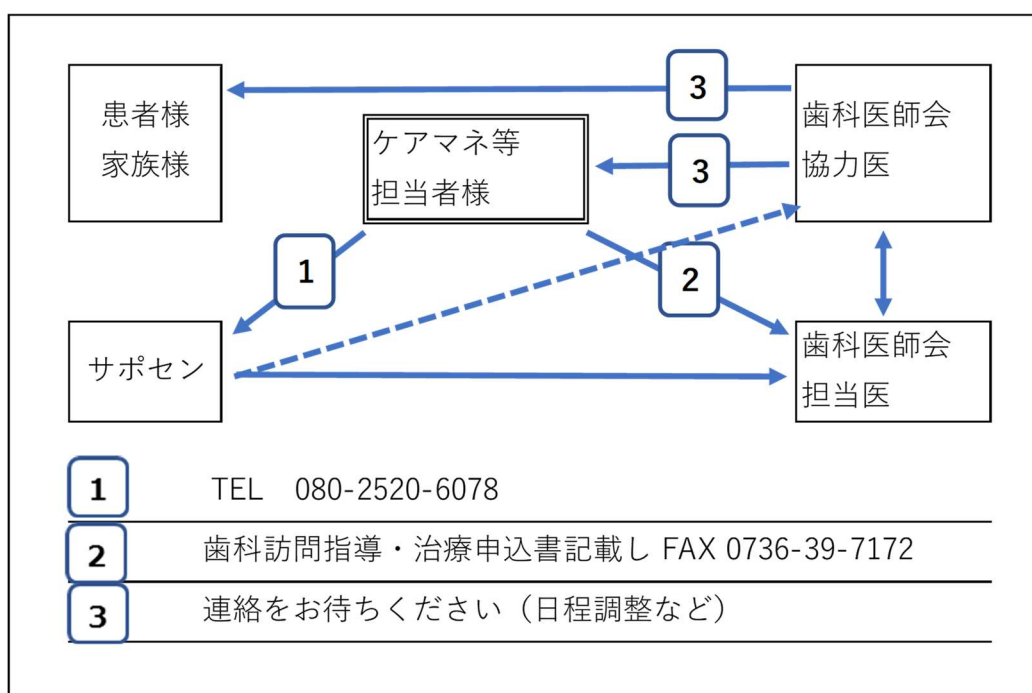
患者様
家族様

3

歯科医師会
協力医

ケアマネ等
担当者様

3

1

2

サポセン

歯科医師会
担当医

1 TEL 080-2520-6078

2 歯科訪問指導・治療申込書記載し FAX 0736-39-7172

3 連絡をお待ちください（日程調整など）